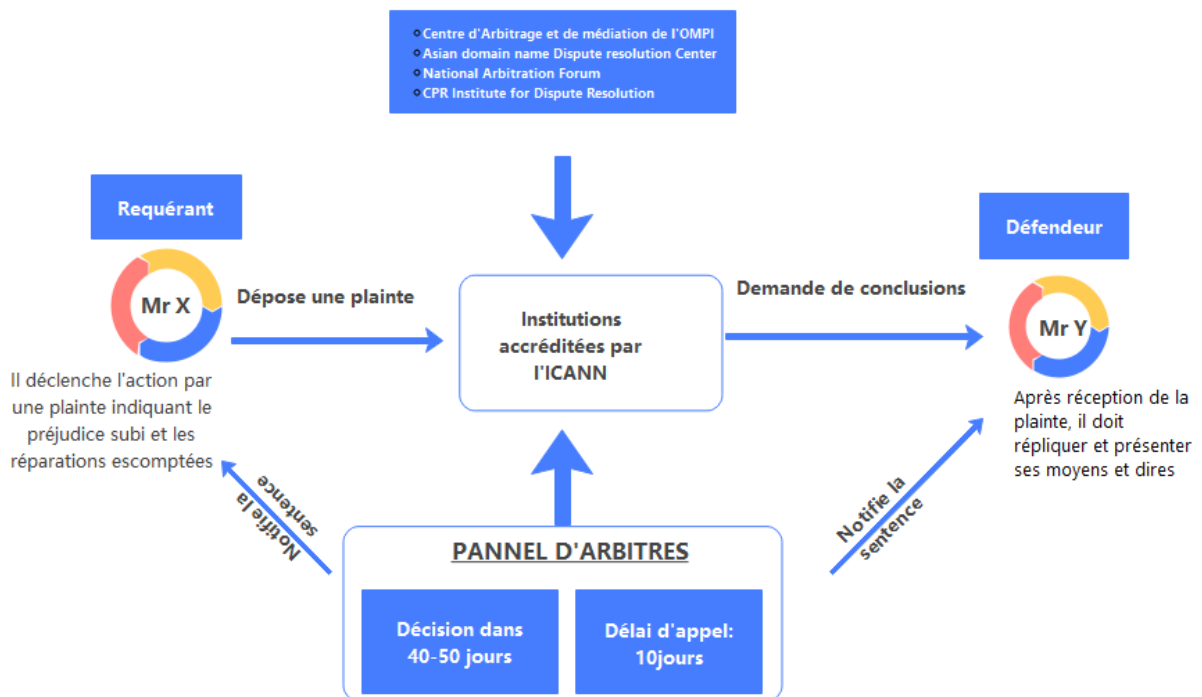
Centre d'Arbitrage et de médiation de l'OMPI
Asian domain name Dispute resolution Center
National Arbitration Forum
CPR Institute for Dispute Resolution

Requérant

Mr X

Il déclenche l'action par une plainte indiquant le préjudice subi et les réparations escomptées

Dépose une plainte

Institutions accréditées par l'ICANN

Demande de conclusions

Défendeur

Mr Y

Après réception de la plainte, il doit répliquer et présenter ses moyens et dires

Notifie la sentence

Notifie la sentence

PANNEL D'ARBITRES

Décision dans 40-50 jours

Délai d'appel: 10jours